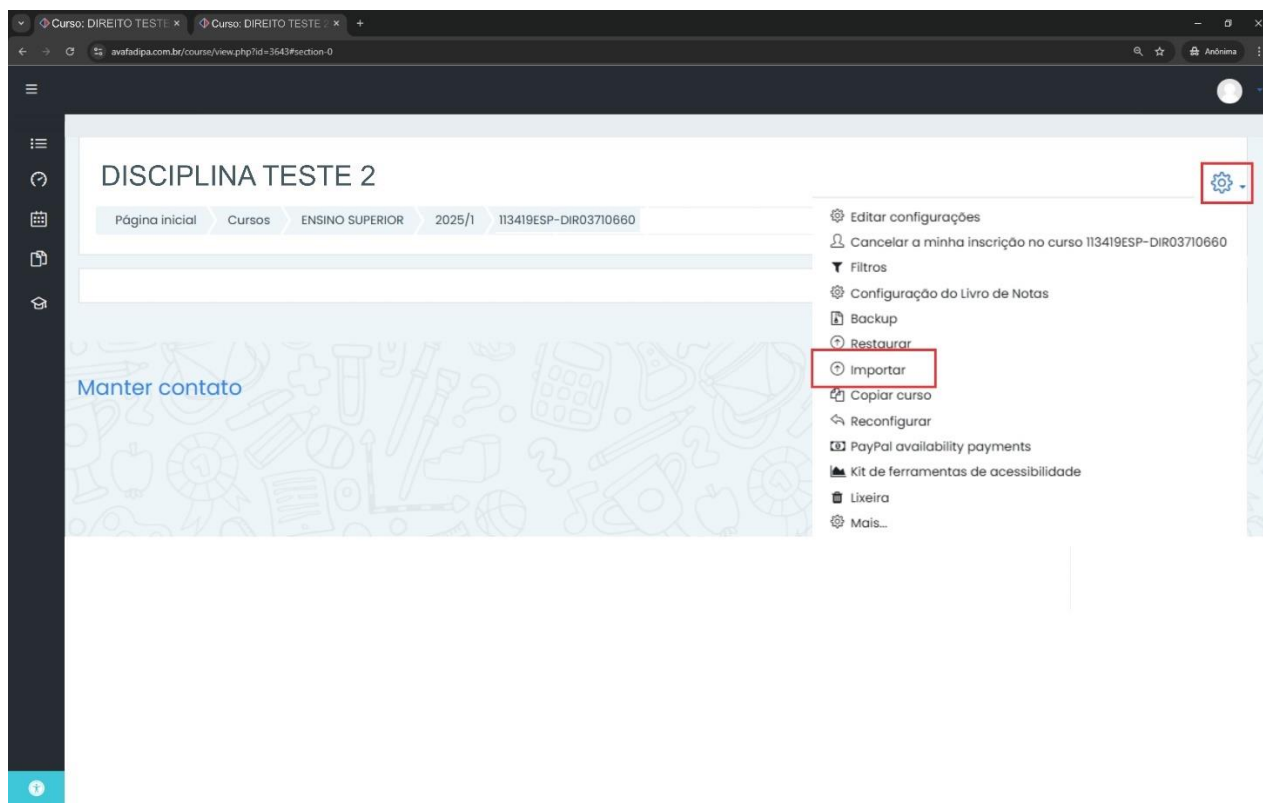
Curso: DIREITO TESTE ×
Curso: DIREITO TESTE ×
+

avafadipa.com.br/course/view.php?id=3643#section-0

Anônima

DISCIPLINA TESTE 2

Página inicial
Cursos
ENSINO SUPERIOR
2025/1
113419ESP-DIR03710660

Editar configurações
Cancelar a minha inscrição no curso 113419ESP-DIR03710660
Filtros
Configuração do Livro de Notas
Backup
Restaurar
Importar
Copiar curso
Reconfigurar
PayPal availability payments
Kit de ferramentas de acessibilidade
Lixeira
Mais...

Manter contato